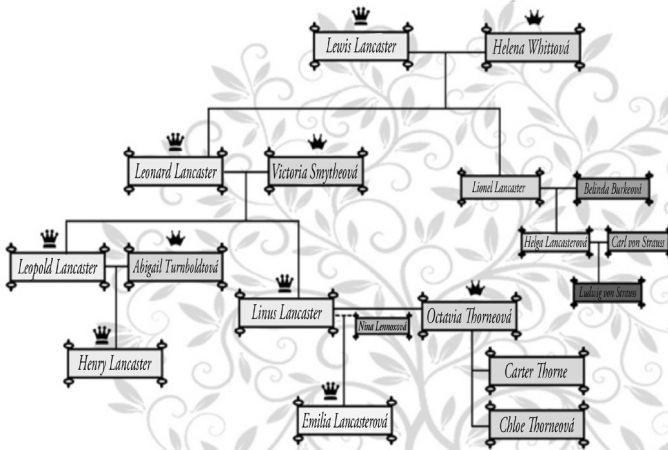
Lewis Lancaster
Helena Whittová
Leonard Lancaster
Victoria Smytheová
Lionel Lancaster
Belinda Burkeová
Helga Lancasterová
Carl von Strauss
Ludwig von Strauss
Leopold Lancaster
Abigail Turnboldtová
Linus Lancaster
Nina Lennoxová
Octavia Thorneová
Henry Lancaster
Carter Thorne
Chloe Thorneová
Emilia Lancasterová